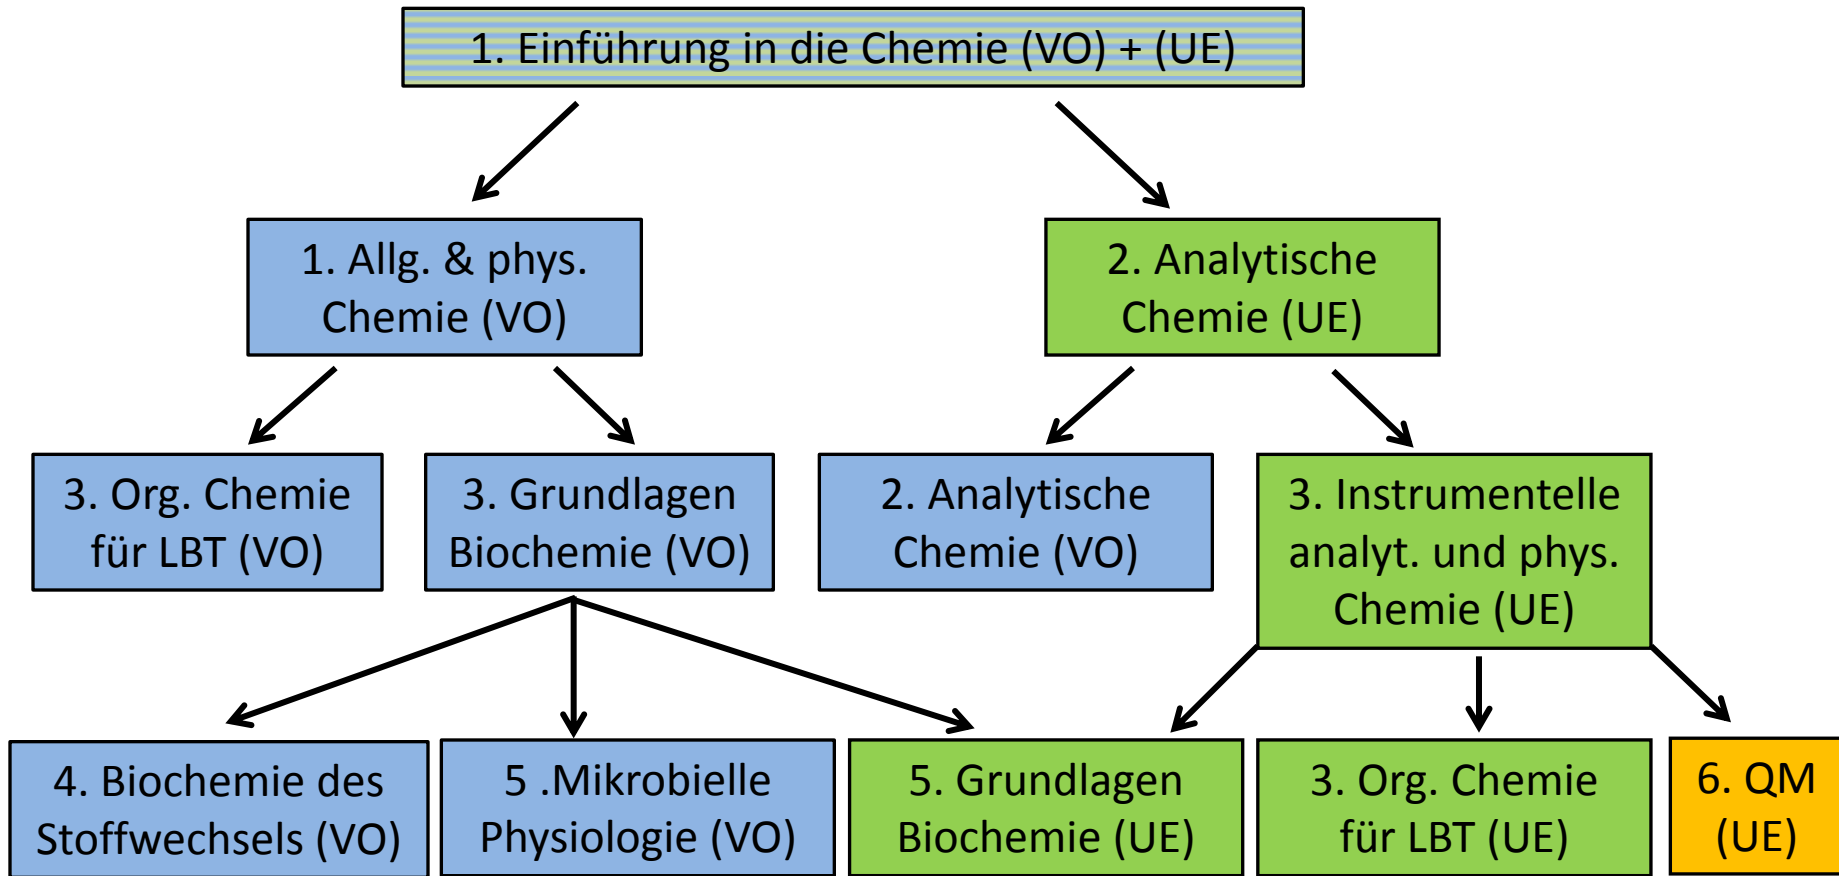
1. Einführung in die Chemie (VO) + (UE)

1. Allg. & phys. Chemie (VO)

2. Analytische Chemie (UE)

3. Org. Chemie für LBT (VO)

3. Grundlagen Biochemie (VO)

2. Analytische Chemie (VO)

3. Instrumentelle analyt. und phys. Chemie (UE)

4. Biochemie des Stoffwechsels (VO)

5 .Mikrobielle Physiologie (VO)

5. Grundlagen Biochemie (UE)

3. Org. Chemie für LBT (UE)

6. QM (UE)